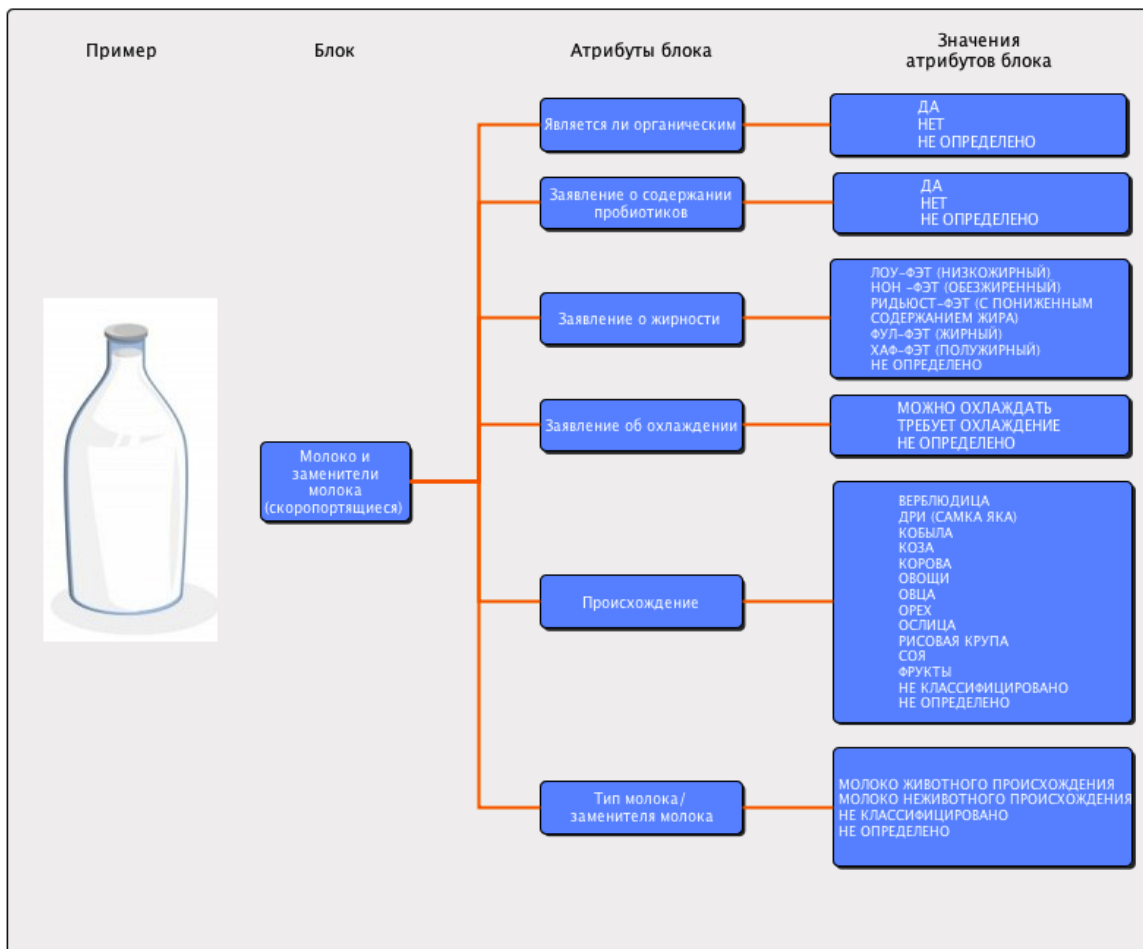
Пример

Блок

Атрибуты блока

Значения атрибутов блока

Молоко и заменители молока (скоропортящиеся)

Является ли органическим

ДА
НЕТ
НЕ ОПРЕДЕЛЕНО

Заявление о содержании пробиотиков

ДА
НЕТ
НЕ ОПРЕДЕЛЕНО

Заявление о жирности

ЛОУ-ФЭТ (НИЗКОЖИРНЫЙ)
НОН -ФЭТ (ОБЕЗЖИРЕННЫЙ)
РИДЬЮСТ-ФЭТ (С ПОНИЖЕННЫМ СОДЕРЖАНИЕМ ЖИРА)
ФУЛ-ФЭТ (ЖИРНЫЙ)
ХАФ-ФЭТ (ПОЛУЖИРНЫЙ)
НЕ ОПРЕДЕЛЕНО

Заявление об охлаждении

МОЖНО ОХЛАЖДАТЬ
ТРЕБУЕТ ОХЛАЖДЕНИЕ
НЕ ОПРЕДЕЛЕНО

Происхождение

ВЕРБЛЮДИЦА
ДРИ (САМКА ЯКА)
КОБЫЛА
КОЗА
КОРОВА
ОВОЩИ
ОВЦА
ОРЕХ
ОСЛИЦА
РИСОВАЯ КРУПА
СОЯ
ФРУКТЫ
НЕ КЛАССИФИЦИРОВАНО
НЕ ОПРЕДЕЛЕНО

Тип молока/ заменителя молока

МОЛОКО ЖИВОТНОГО ПРОИСХОЖДЕНИЯ
МОЛОКО НЕЖИВОТНОГО ПРОИСХОЖДЕНИЯ
НЕ КЛАССИФИЦИРОВАНО
НЕ ОПРЕДЕЛЕНО